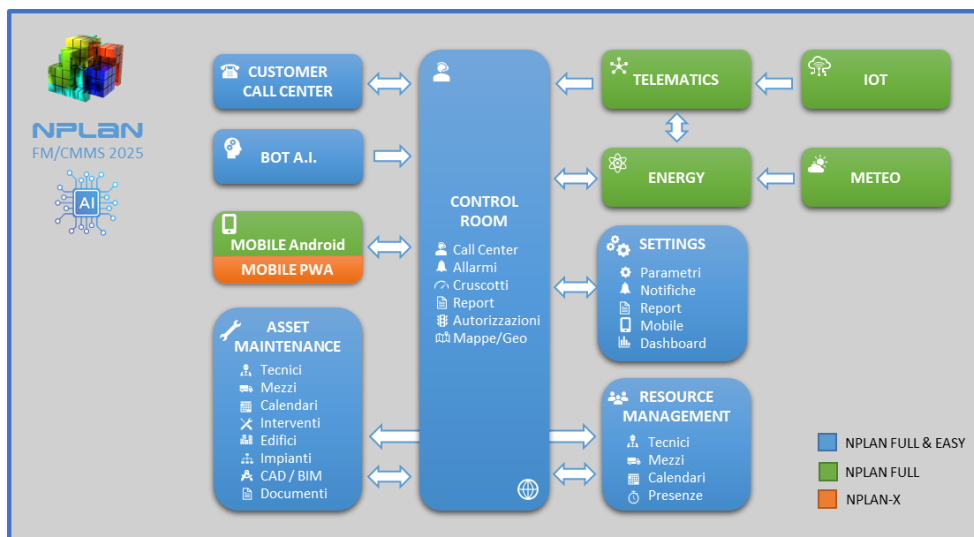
NPLAN
FM/CMMS 2025
AI

CUSTOMER CALL CENTER

BOT A.I.

MOBILE Android
MOBILE PWA

ASSET MAINTENANCE
Tecnici
Mezzi
Calendari
Interventi
Edifici
Impianti
CAD / BIM
Documenti

CONTROL ROOM
Call Center
Allarmi
Cruscotti
Report
Autorizzazioni
Mappe/Geo

TELEMATICS

IOT

ENERGY

METEO

SETTINGS
Parametri
Notifiche
Report
Mobile
Dashboard

RESOURCE MANAGEMENT
Tecnici
Mezzi
Calendari
Presenze

NPLAN FULL & EASY
NPLAN FULL
NPLAN-X